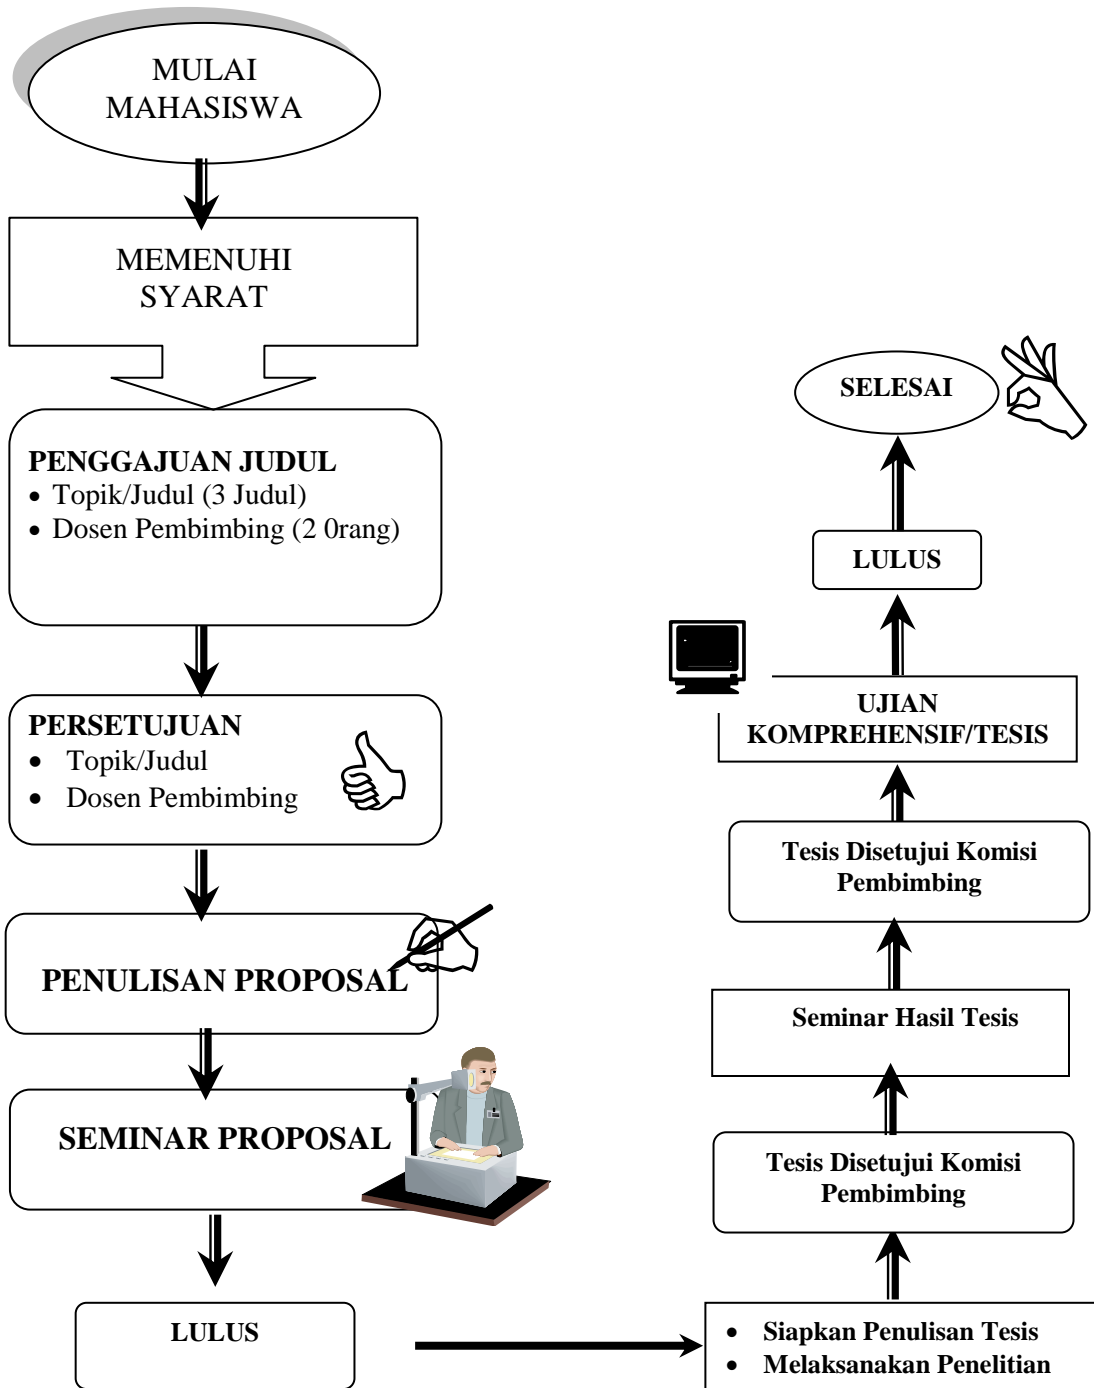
MULAI MAHASISWA

MEMENUHI SYARAT

PENGGAJUAN JUDUL
- Topik/Judul (3 Judul)
- Dosen Pembimbing (2 0rang)

PERSETUJUAN
- Topik/Judul
- Dosen Pembimbing

PENULISAN PROPOSAL

SEMINAR PROPOSAL

LULUS

- Siapkan Penulisan Tesis
- Melaksanakan Penelitian

Tesis Disetujui Komisi Pembimbing

Seminar Hasil Tesis

Tesis Disetujui Komisi Pembimbing

UJIAN KOMPREHENSIF/TESIS

LULUS

SELESAI